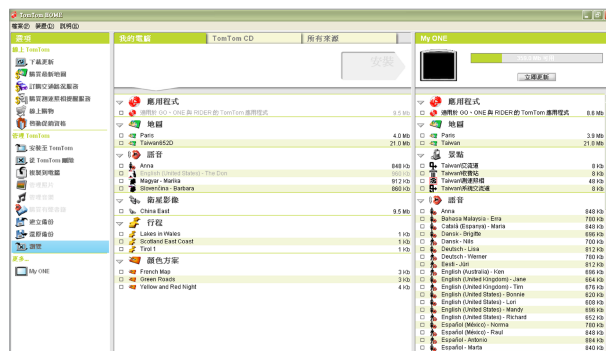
TomTom HOME

檔案(F) 說明(H)

選項

線上 TomTom

下載更新

購買新地圖

訂閱交通訊息服務

購買測速照相提醒服務

線上購物

特惠促銷資訊

管理 TomTom

安裝至 TomTom

從 TomTom 刪除

復製到電腦

還原

選取

我的電腦 | TomTom CD | 所有來源

安裝

應用程式

適用於 GO、ONE 和 RIDER 的 TomTom 應用程式 9.5 Mb

地圖

Paris 4.0 Mb

Taiwan652D 21.0 Mb

語音

Anna 848 Kb

English (United States) - The Don 980 Kb

Magyar - Mariska 912 Kb

Slovenčina - Barbara 860 Kb

衛星影像

China East 9.5 Mb

行程

Lakes in Wales 1 Kb

Scotland East Coast 1 Kb

Tirol 1 1 Kb

顏色方案

French Map 3 Kb

Green Roads 3 Kb

Yellow and Red Night 4 Kb

My ONE

立即更新

應用程式

適用於 GO、ONE 和 RIDER 的 TomTom 應用程式 8.8 Mb

地圖

Paris 3.9 Mb

Taiwan 21.0 Mb

景點

Taiwan的店 8 Kb

Taiwan的餐館 8 Kb

Taiwan的測速照相 48 Kb

Taiwan的地交通 8 Kb

語音

Anna 848 Kb

Bahasa Malaysia - Erra 780 Kb

Català (Espanya) - Maria 848 Kb

Dansk - Brigitte 696 Kb

Dansk - Nils 700 Kb

Deutsch - Lisa 812 Kb

Deutsch - Werner 780 Kb

Eesti - Jüri 812 Kb

English (Australia) - Ken 696 Kb

English (United Kingdom) - Jane 856 Kb

English (United Kingdom) - Tim 876 Kb

English (United States) - Bonnie 820 Kb

English (United States) - Lori 608 Kb

English (United States) - Mandy 696 Kb

English (United States) - Richard 652 Kb

Español (México) - Norma 780 Kb

Español (México) - Raul 848 Kb

Español - Antonio 884 Kb

Español - Marta 840 Kb

My ONE